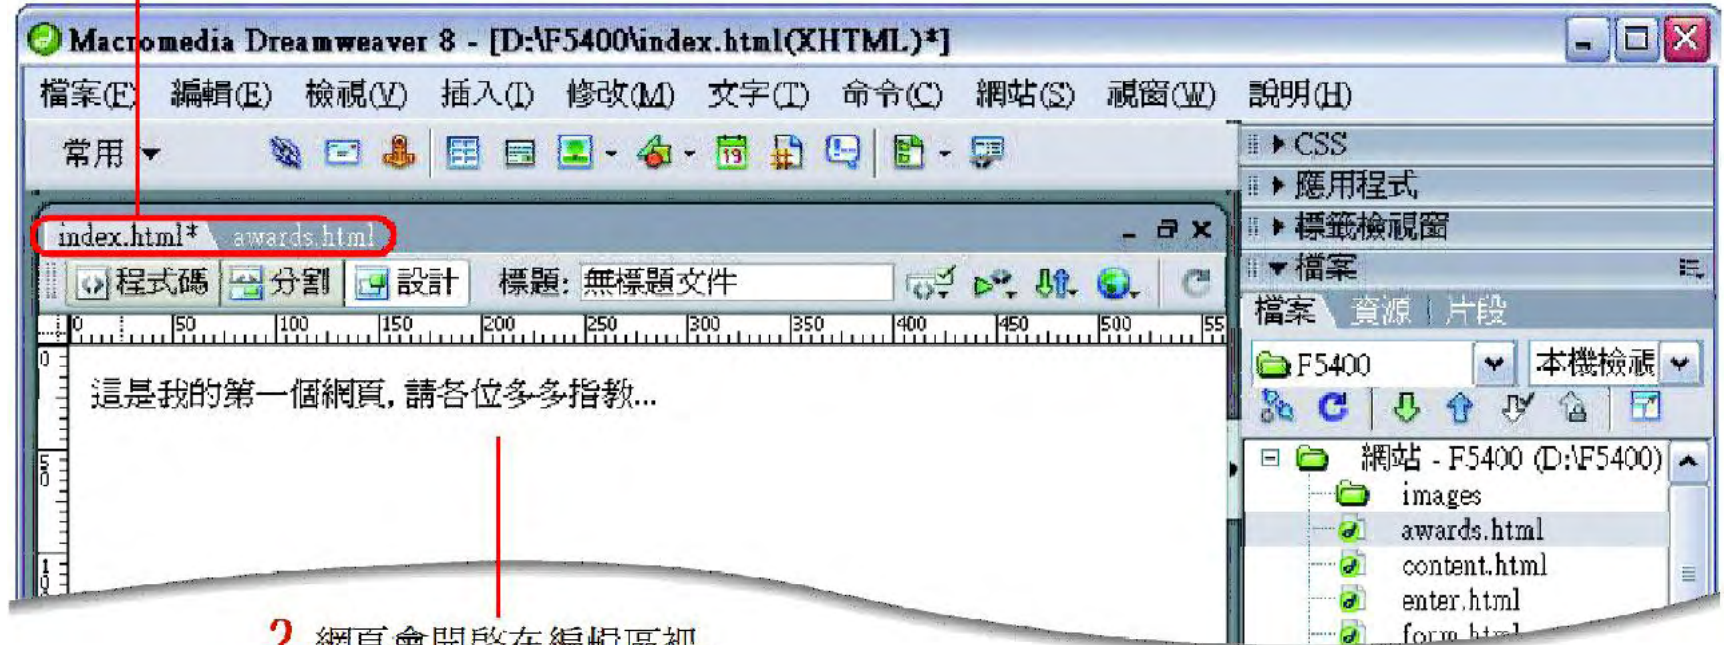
Macromedia Dreamweaver 8 - [D:\F5400\index.html(XHTML)*]

檔案(F) 編輯(E) 檢視(V) 插入(I) 修改(M) 文字(T) 命令(C) 網站(S) 視窗(W) 說明(H)

常用

index.html* awards.html

程式碼 分割 設計 標題: 無標題文件

0 50 100 150 200 250 300 350 400 450 500 55

這是我的第一個網頁, 請各位多多指教...

CSS
應用程式
標籤檢視窗
檔案
檔案 資源 片段
F5400 本機檢視
網站 - F5400 (D:\F5400)
images
awards.html
content.html
enter.html
form.html

2 網頁會開啟在編輯區裡